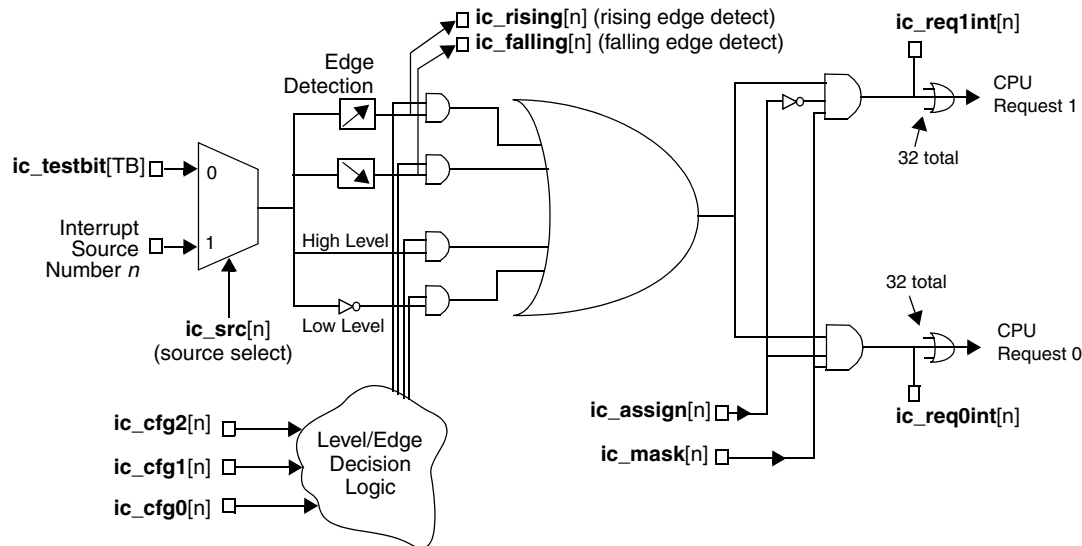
ic_rising[n] (rising edge detect)
ic_falling[n] (falling edge detect)
ic_req1int[n]
Edge Detection
CPU Request 1
32 total
ic_testbit[TB]
0
Interrupt Source Number $n$
1
High Level
32 total
Low Level
CPU Request 0
ic_src[n] (source select)
ic_req0int[n]
ic_assign[n]
ic_cfg2[n]
Level/Edge Decision Logic
ic_mask[n]
ic_cfg1[n]
ic_cfg0[n]